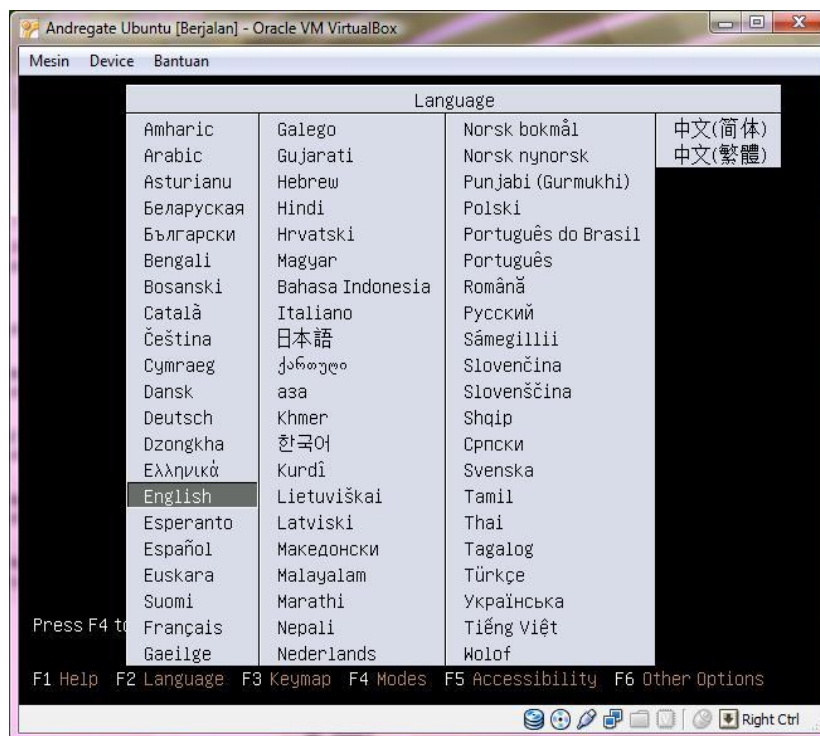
Andregate Ubuntu [Berjalan] - Oracle VM VirtualBox

Mesin Device Bantuan

Language

Amharic
Arabic
Asturianu
Беларуская
Български
Bengali
Bosanski
Català
Čeština
Cymraeg
Dansk
Deutsch
Dzongkha
Ελληνικά
English
Esperanto
Español
Euskara
Suomi
Français
Gaeilge

Galego
Gujarati
Hebrew
Hindi
Hrvatski
Magyar
Bahasa Indonesia
Italiano
日本語
ქართული
аза
Khmer
한국어
Kurdî
Lietuviškai
Latviski
Македонски
Malayalam
Marathi
Nepali
Nederlands

Norsk bokmål
Norsk nynorsk
Punjabi (Gurmukhi)
Polski
Português do Brasil
Português
Română
Русский
Sámegillii
Slovenčina
Slovenščina
Shqip
Српски
Svenska
Tamil
Thai
Tagalog
Türkçe
Українська
Tiếng Việt
Wolof

中文(简体)
中文(繁體)

Press F4 t

F1 Help F2 Language F3 Keymap F4 Modes F5 Accessibility F6 Other Options

Right Ctrl